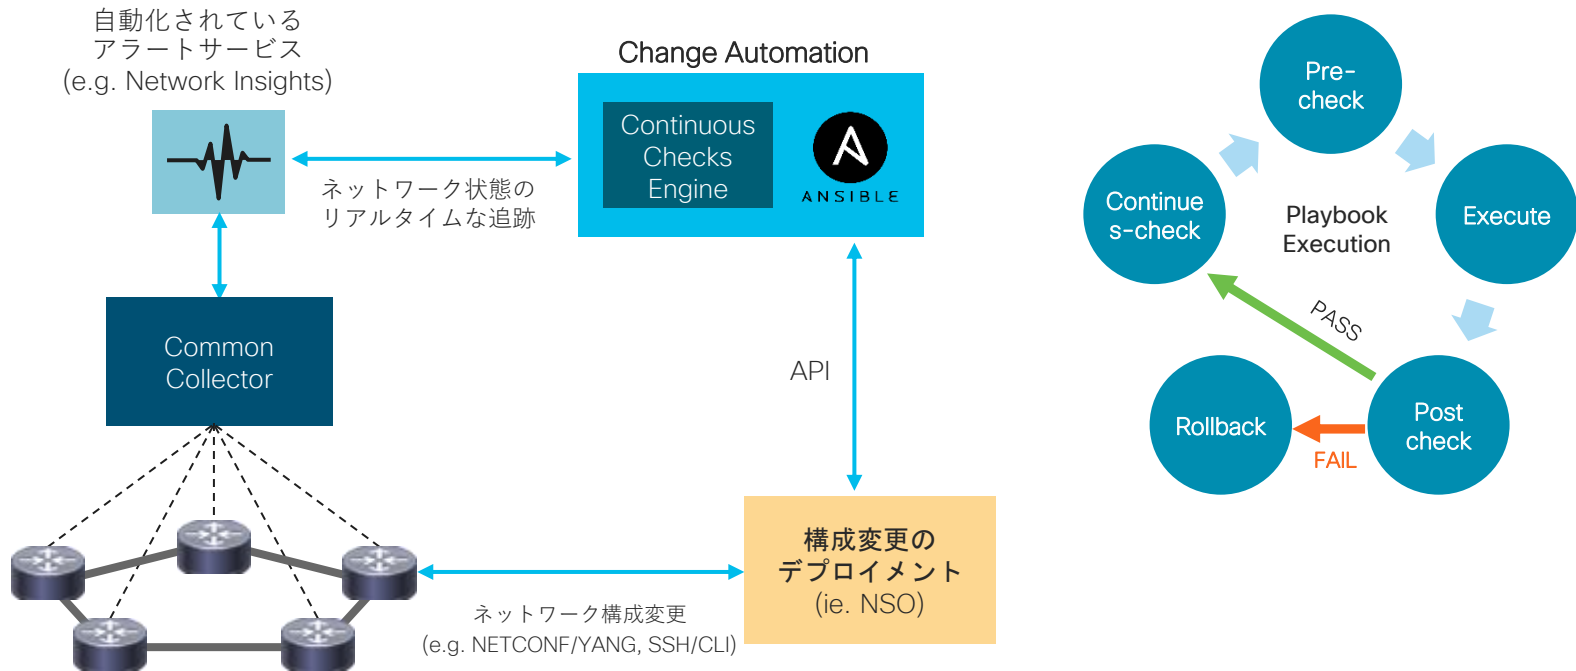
自動化されている
アラートサービス
(e.g. Network Insights)

Change Automation

Continuous Checks Engine

ANSIBLE

ネットワーク状態の
リアルタイムな追跡

Common Collector

API

構成変更の
デプロイメント
(ie. NSO)

ネットワーク構成変更
(e.g. NETCONF/YANG, SSH/CLI)

Pre-check

Execute

Continues-check

Playbook Execution

PASS

Rollback

FAIL

Post check